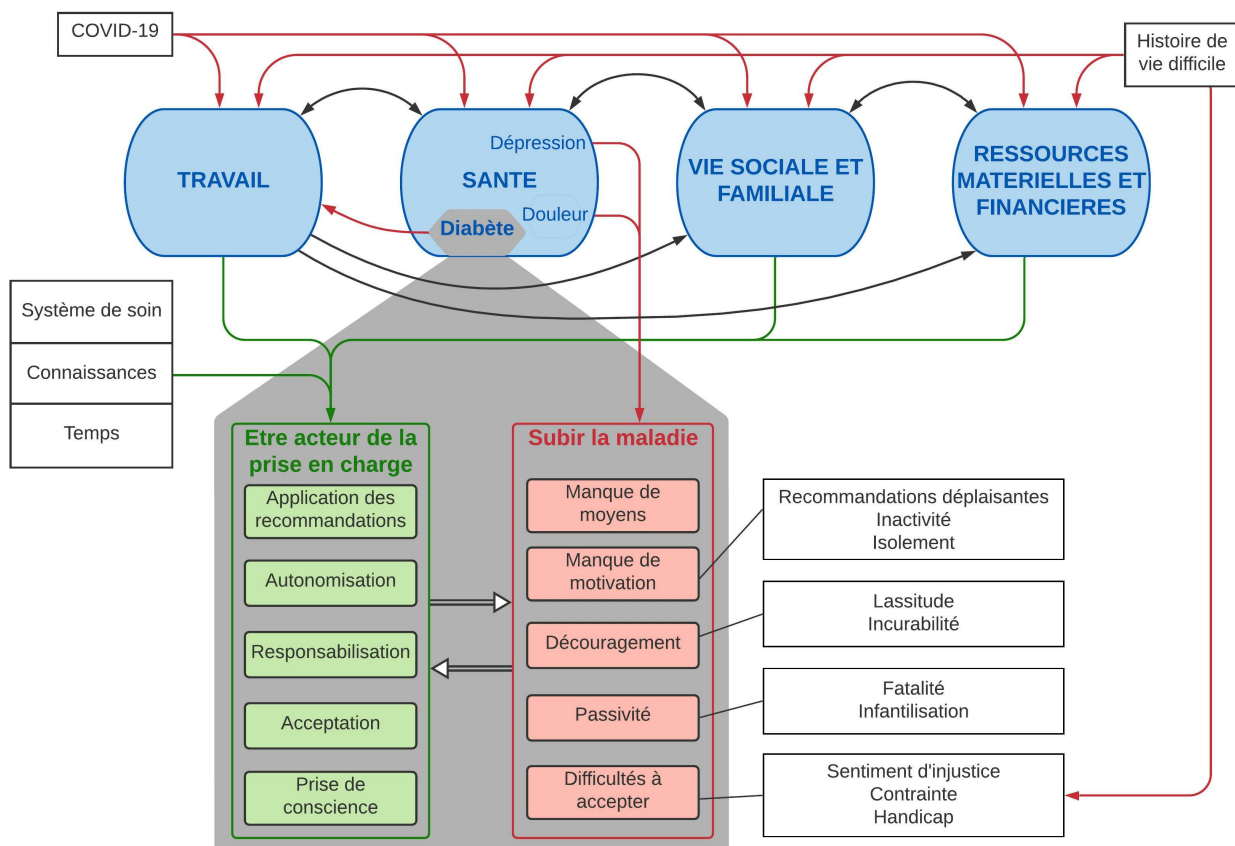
COVID-19

Histoire de vie difficile

TRAVAIL

SANTE

Dépression

Douleur

Diabète

VIE SOCIALE ET FAMILIALE

RESSOURCES MATERIELLES ET FINANCIERES

Système de soin

Connaissances

Temps

Etre acteur de la prise en charge

Application des recommandations

Autonomisation

Responsabilisation

Acceptation

Prise de conscience

Subir la maladie

Manque de moyens

Manque de motivation

Découragement

Passivité

Difficultés à accepter

Recommandations déplaisantes
Inactivité
Isolement

Lassitude
Incurabilité

Fatalité
Infantilisation

Sentiment d'injustice
Contrainte
Handicap